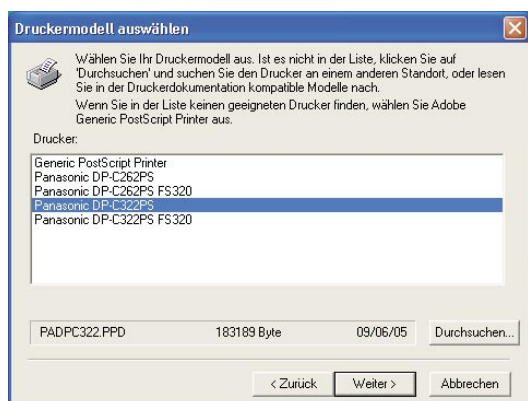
Druckermodell auswählen

Wählen Sie Ihr Druckermodell aus. Ist es nicht in der Liste, klicken Sie auf 'Durchsuchen' und suchen Sie den Drucker an einem anderen Standort, oder lesen Sie in der Druckerdokumentation kompatible Modelle nach.

Wenn Sie in der Liste keinen geeigneten Drucker finden, wählen Sie Adobe Generic PostScript Printer aus.

Drucker:

Generic PostScript Printer
Panasonic DP-C262PS
Panasonic DP-C262PS FS320
Panasonic DP-C322PS
Panasonic DP-C322PS FS320

PADPC322.PPD 183189 Byte 09/06/05 Durchsuchen...

< Zurück Weiter > Abbrechen